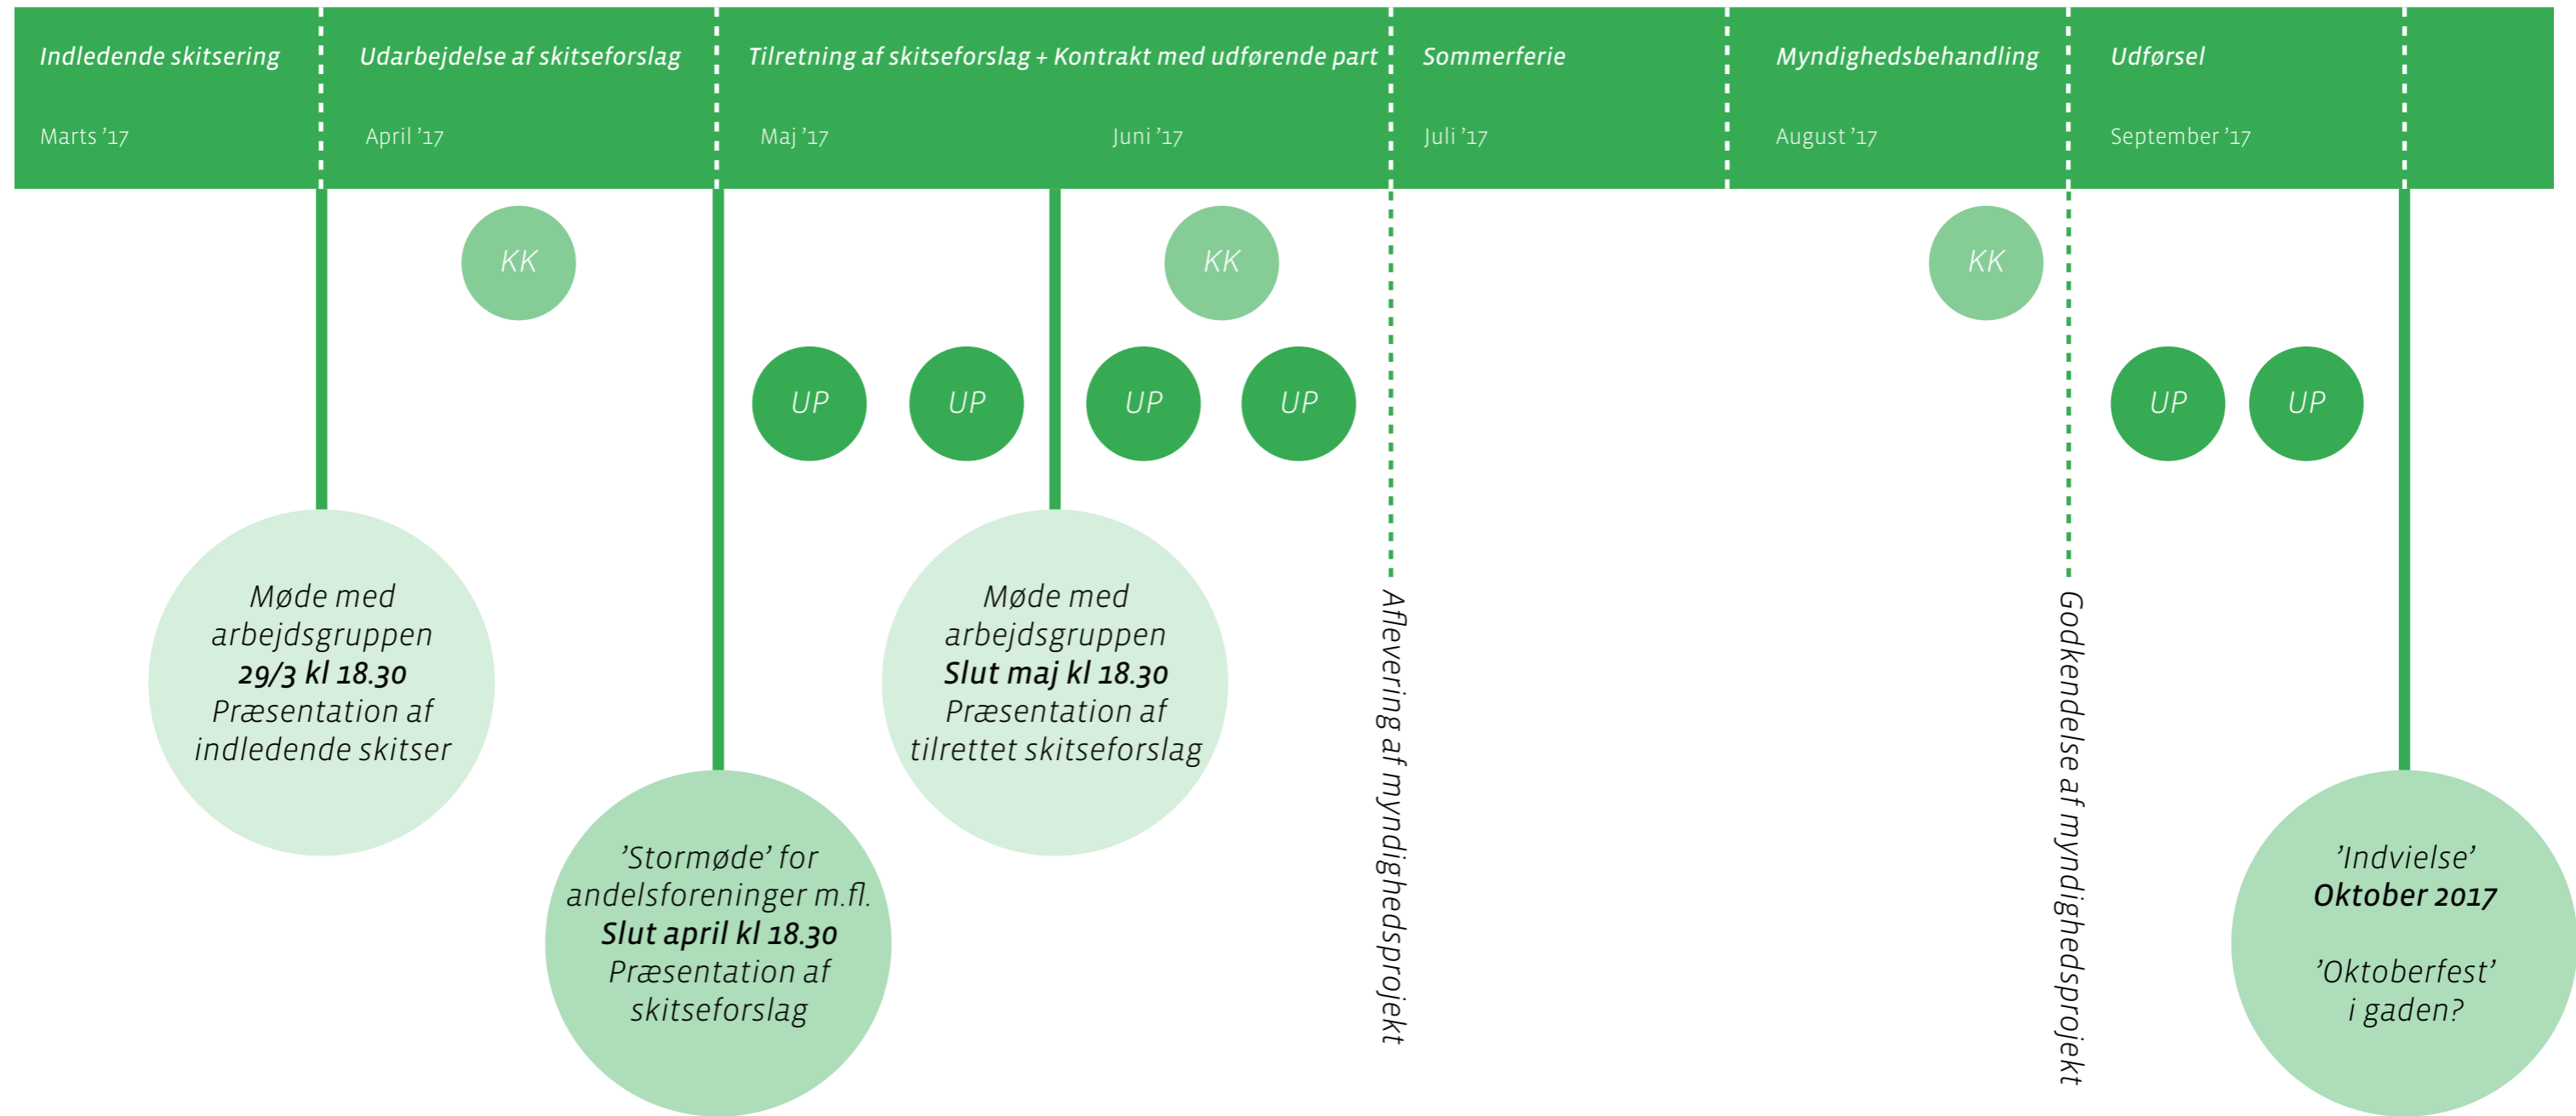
Indledende skitsering
Marts '17

Udarbejdelse af skitseforslag
April '17

Tilretning af skitseforslag + Kontrakt med udførende part
Maj '17
Juni '17

Sommerferie
Juli '17

Myndighedsbehandling
August '17

Udførsel
September '17

KK

KK

KK

UP

UP

UP

UP

UP

UP

Møde med arbejdsgruppen
**29/3 kl 18.30**
Præsentation af indledende skitser

'Stormøde' for andelsforeninger m.fl.
**Slut april kl 18.30**
Præsentation af skitseforslag

Møde med arbejdsgruppen
**Slut maj kl 18.30**
Præsentation af tilrettet skitseforslag

Aflevering af myndighedsprojekt

Godkendelse af myndighedsprojekt

'Indvielse'
**Oktober 2017**

'Oktoberfest' i gaden?